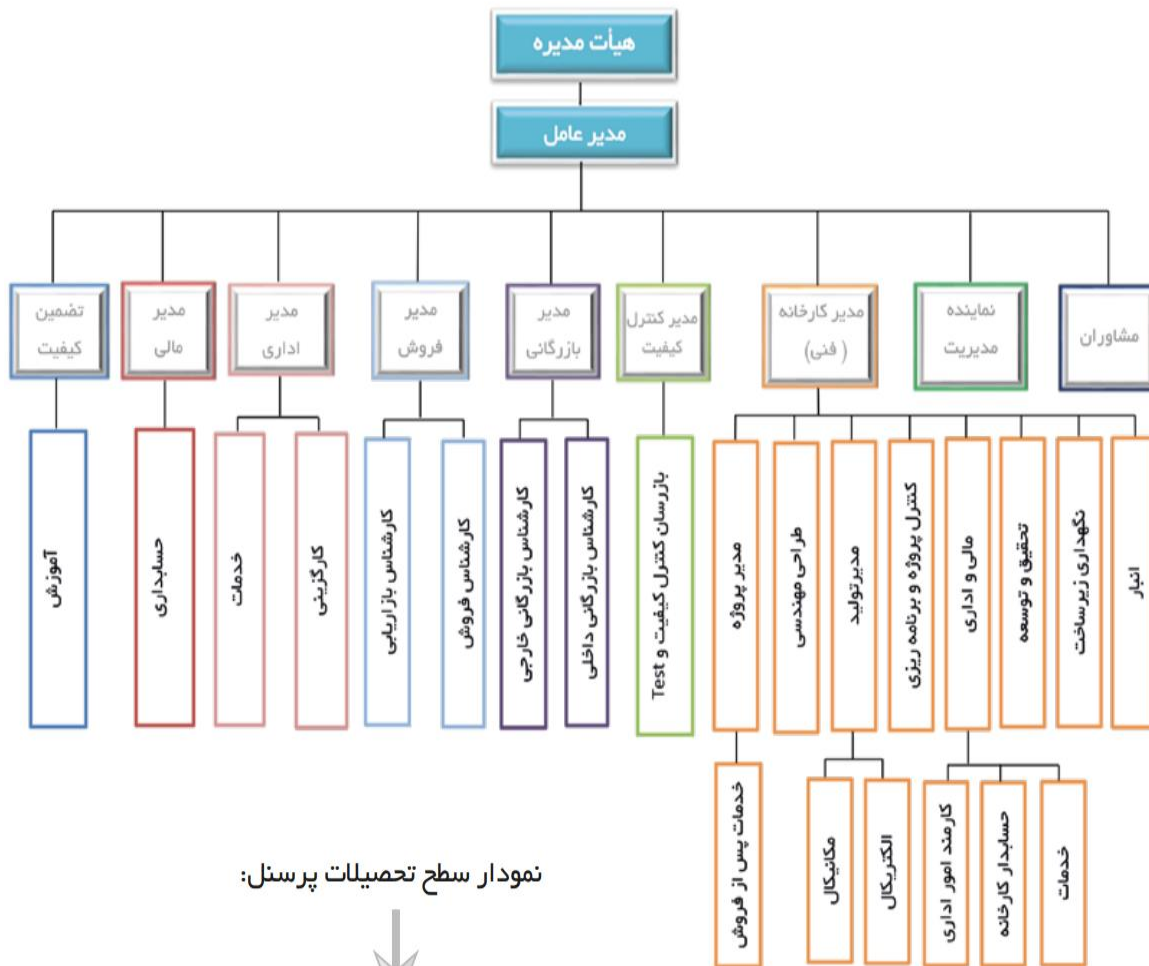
هیأت مدیره

مدیر عامل

مشاوران

نماینده مدیریت

مدیر کارخانه ( فنی )

مدیر کنترل کیفیت

مدیر بازرگانی

مدیر فروش

مدیر اداری

مدیر مالی

تضمین کیفیت

انبار

نگهداری زیرساخت

تحقیق و توسعه

مالی و اداری

کنترل پروژه و برنامه ریزی

مدیرتولید

طراحی مهندسی

مدیر پروژه

بازرسان کنترل کیفیت و Test

کارشناس بازرگانی داخلی

کارشناس بازرگانی خارجی

کارشناس فروش

کارشناس بازاریابی

کارگزینی

خدمات

حسابداری

آموزش

خدمات

حسابدار کارخانه

کارمند امور اداری

الکتریکال

مکانیکال

خدمات پس از فروش

نمودار سطح تحصیلات پرسنل: